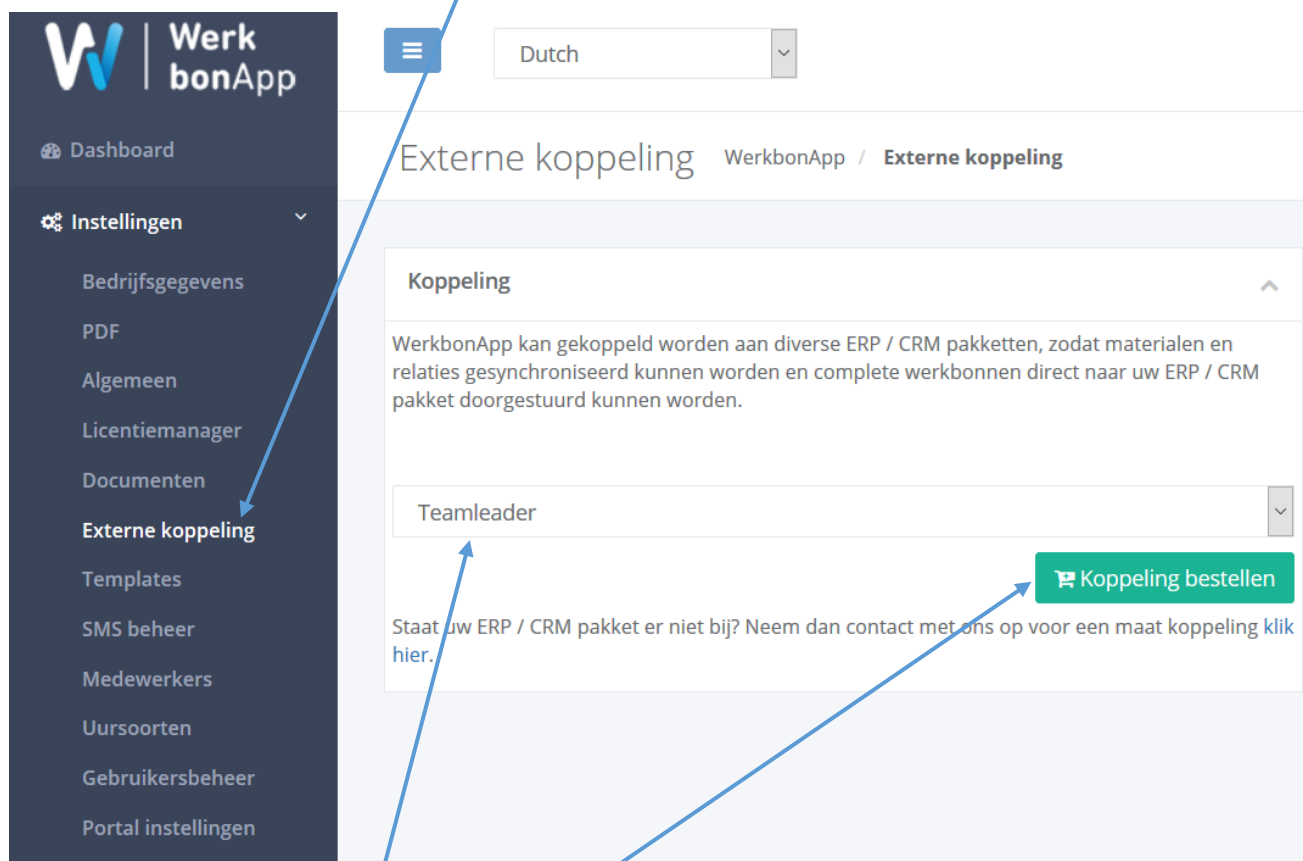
Werk bonApp

Dutch

Dashboard

Instellingen

Bedrijfsgegevens

PDF

Algemeen

Licentiemanager

Documenten

Externe koppeling

Templates

SMS beheer

Medewerkers

Uursoorten

Gebruikersbeheer

Portal instellingen

Externe koppeling WerkbonApp / Externe koppeling

Koppeling

WerkbonApp kan gekoppeld worden aan diverse ERP / CRM pakketten, zodat materialen en relaties gesynchroniseerd kunnen worden en complete werkbonnen direct naar uw ERP / CRM pakket doorgestuurd kunnen worden.

Teamleader

Koppeling bestellen

Staat uw ERP / CRM pakket er niet bij? Neem dan contact met ons op voor een maat koppeling klik hier.